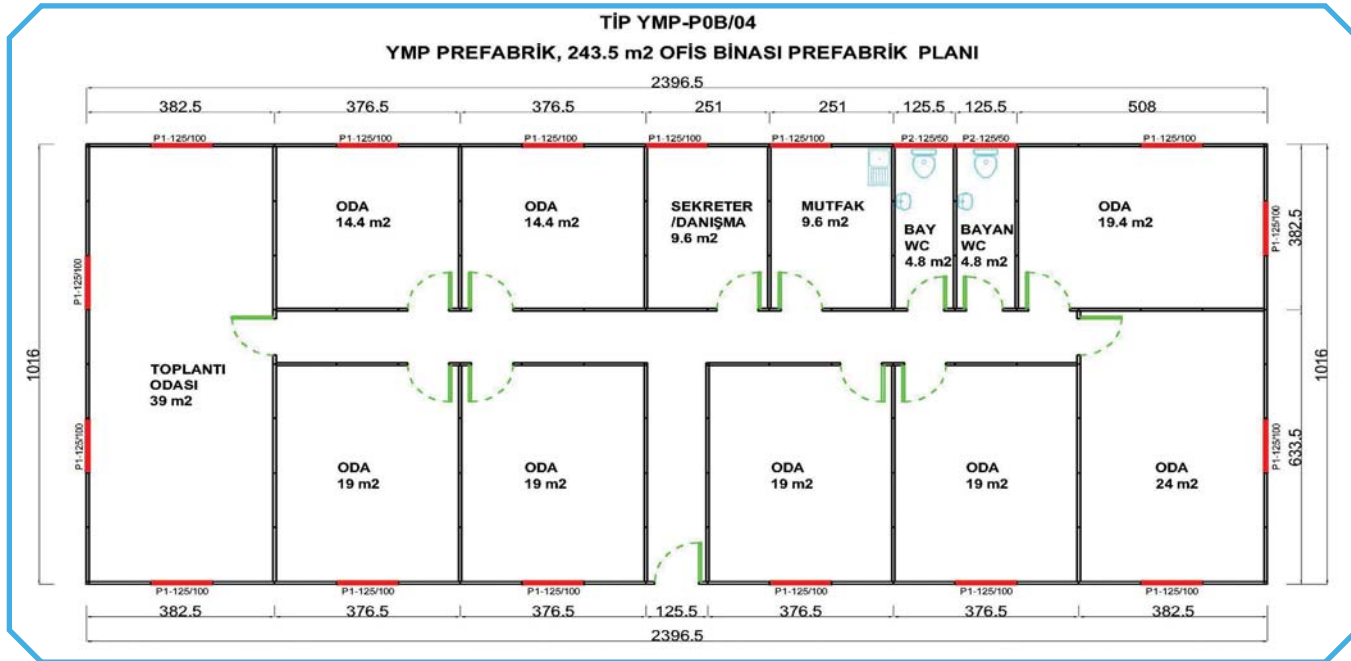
TİP YMP-P0B/04

YMP PREFABRİK, 243.5 m2 OFİS BİNASI PREFABRİK PLANI

2396.5

382.5 376.5 376.5 251 251 125.5 125.5 508

P1-125/100 P1-125/100 P1-125/100 P1-125/100 P1-125/100 P2-125/50 P2-125/50 P1-125/100

ODA
14.4 m2

ODA
14.4 m2

SEKRETER
/DANIŞMA
9.6 m2

MUTFAK
9.6 m2

BAY
WC
4.8 m2

BAYAN
WC
4.8 m2

ODA
19.4 m2

P1-125/100

382.5

1016

P1-125/100

TOPLANTI
ODASI
39 m2

P1-125/100

ODA
19 m2

ODA
19 m2

ODA
19 m2

ODA
19 m2

ODA
24 m2

P1-125/100

1016

633.5

P1-125/100 P1-125/100 P1-125/100 P1-125/100 P1-125/100 P1-125/100

382.5 376.5 376.5 125.5 376.5 376.5 382.5

2396.5